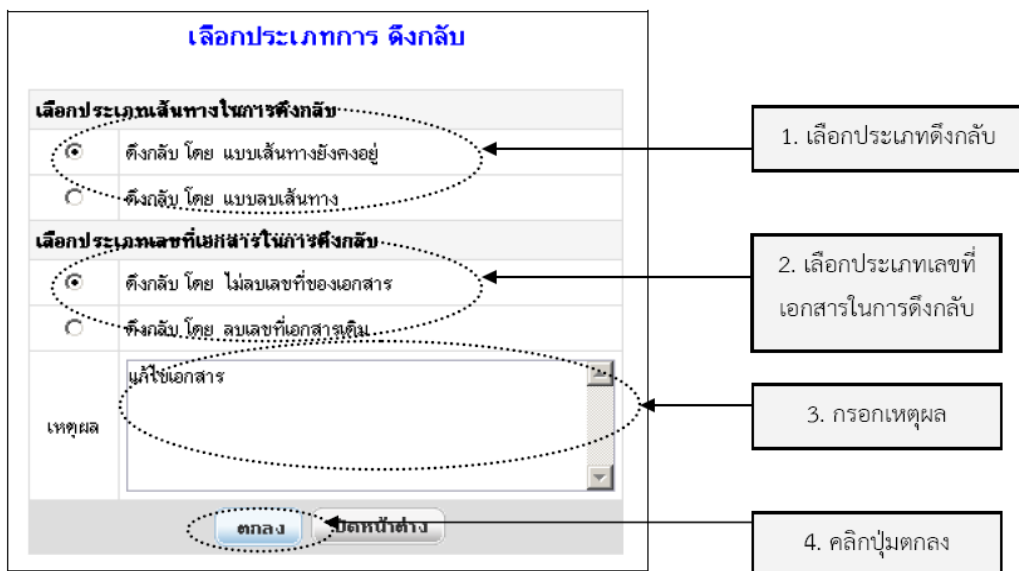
เลือกประเภทการ ดึงกลับ

เลือกประเภทเส้นทางในการดึงกลับ

ดึงกลับ โดย แบบเส้นทางยังคงอยู่

ดึงกลับ โดย แบบลบเส้นทาง

เลือกประเภทเลขที่เอกสารในการดึงกลับ

ดึงกลับ โดย ไม่ลบเลขที่ของเอกสาร

ดึงกลับ โดย ลบเลขที่เอกสารเดิม

เหตุผล

แก้ไขเอกสาร

ตกลง

ปิดหน้าต่าง

1. เลือกประเภทดึงกลับ

2. เลือกประเภทเลขที่เอกสารในการดึงกลับ

3. กรอกเหตุผล

4. คลิกปุ่มตกลง